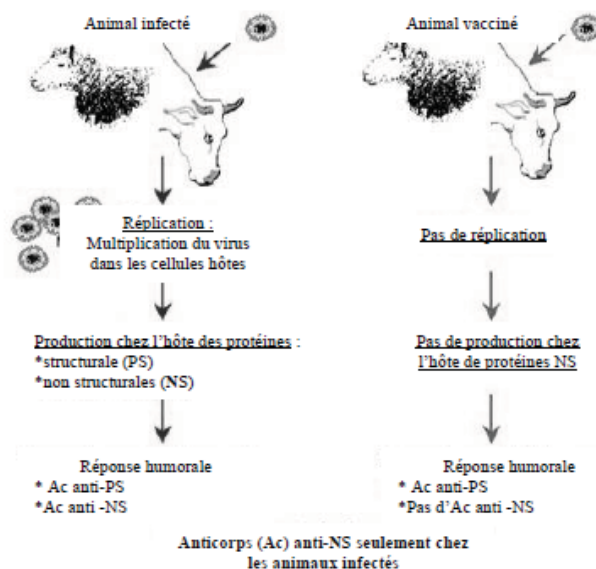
Animal infecté

Animal vacciné

Réplication :
Multiplication du virus dans les cellules hôtes

Pas de réplication

Production chez l'hôte des protéines :
*structurale (PS)
*non structurales (NS)

Pas de production chez l'hôte de protéines NS

Réponse humorale
* Ac anti-PS
*Ac anti -NS

Réponse humorale
* Ac anti-PS
*Pas d'Ac anti -NS

Anticorps (Ac) anti-NS seulement chez les animaux infectés